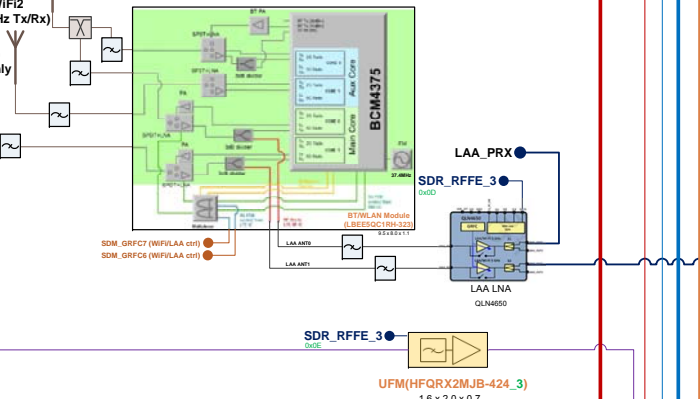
/iFi2
Hz Tx/Rx)

ly

BT PA

SPDT+LNA

SPDT+LNA

PA

SP3T+LNA

PA

SP3T+LNA

BCM4375

Aux Core

Main Core

27.6MHz

BT/WLAN Module
(LBEE5QC1RH-323)

9.5 x 8.2 x 1.1

SDM_GRFC7 (WiFi/LAA ctrl)
SDM_GRFC6 (WiFi/LAA ctrl)

LAA ANT0

LAA ANT1

LAA_PRX

SDR_RFFE_3
0x0D

LAA LNA
QLN4650

SDR_RFFE_3
0x0E

UFM(HFQRX2MJB-424_3)
1.6 x 2.0 x 0.7